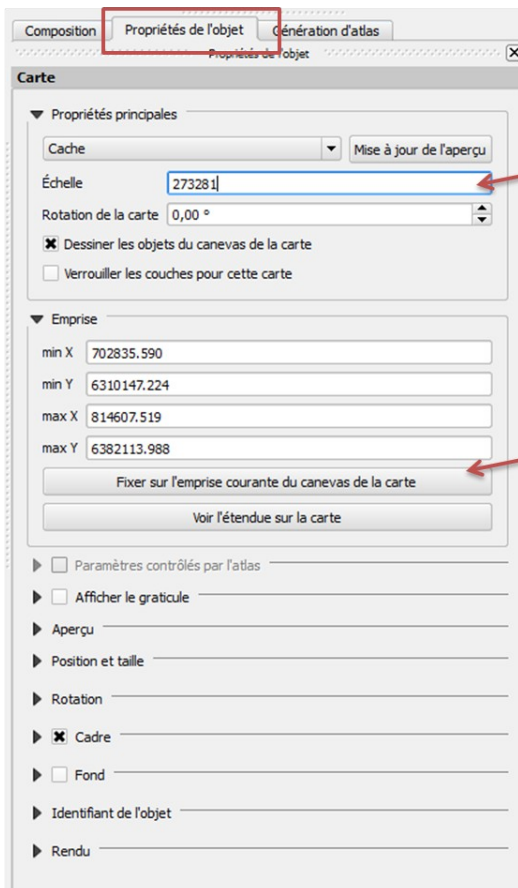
Composition | Propriétés de l'objet | Génération d'atlas

Propriétés de l'objet

Carte

Propriétés principales

Cache

Mise à jour de l'aperçu

Échelle 273281

Rotation de la carte 0,00 °

Dessiner les objets du canevas de la carte

Verrouiller les couches pour cette carte

Emprise

min X 702835.590

min Y 6310147.224

max X 814607.519

max Y 6382113.988

Fixer sur l'emprise courante du canevas de la carte

Voir l'étendue sur la carte

Paramètres contrôlés par l'atlas

Afficher le graticule

Aperçu

Position et taille

Rotation

Cadre

Fond

Identifiant de l'objet

Rendu